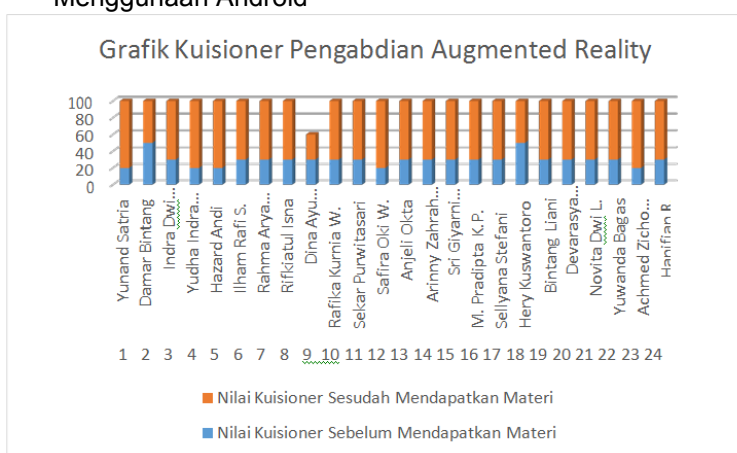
Menggunaan Android

Grafik Kuisioner Pengabdian Augmented Reality

100
80
60
40
20
0

Yunand Satria
Damar Bintang
Indra Dwi...
Yudha Indra...
Hazard Andi
Ilham Rafi S.
Rahma Arya...
Rifkiatul Isna
Dina Ayu...
Rafika Kurnia W.
Sekar Purwitasari
Safira Oki W.
Anjeli Okta
Arinny Zahrah...
Sri Giyarni...
M. Pradipta K. P.
Sellyana Stefani
Hery Kuswantoro
Bintang Liani
Devarasya...
Novita Dwi L.
Yuwanda Bagas
Achmed Zicho...
Hanifian R

1 2 3 4 5 6 7 8 9 10 11 12 13 14 15 16 17 18 19 20 21 22 23 24

Nilai Kuisioner Sesudah Mendapatkan Materi
Nilai Kuisioner Sebelum Mendapatkan Materi